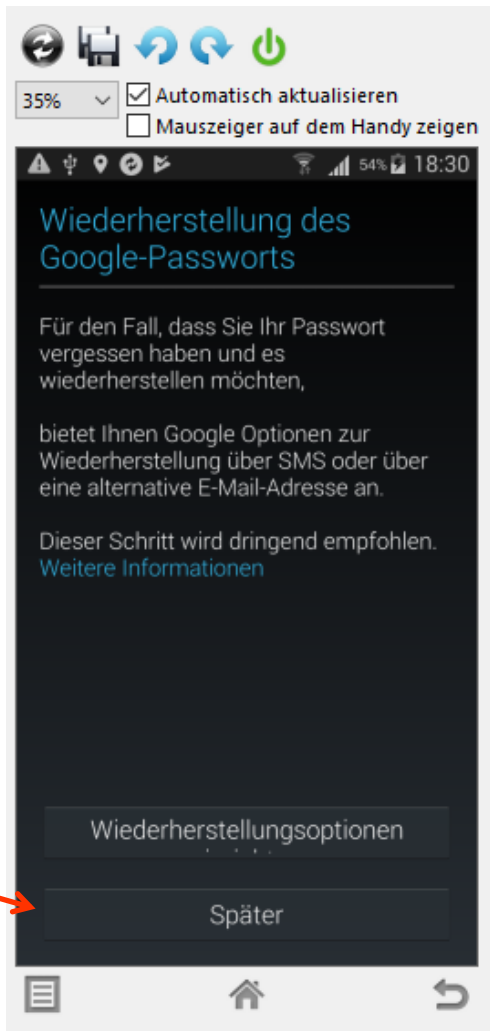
35%

Automatisch aktualisieren

Mauszeiger auf dem Handy zeigen

54% 18:30

Wiederherstellung des Google-Passworts

Für den Fall, dass Sie Ihr Passwort vergessen haben und es wiederherstellen möchten,

bietet Ihnen Google Optionen zur Wiederherstellung über SMS oder über eine alternative E-Mail-Adresse an.

Dieser Schritt wird dringend empfohlen. Weitere Informationen

Wiederherstellungsoptionen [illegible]

Später